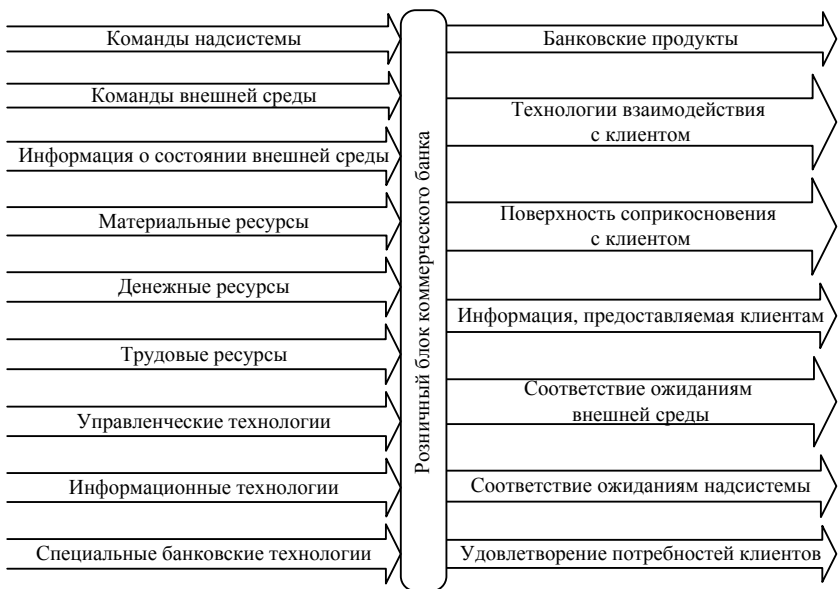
Команды надсистемы

Команды внешней среды

Информация о состоянии внешней среды

Материальные ресурсы

Денежные ресурсы

Трудовые ресурсы

Управленческие технологии

Информационные технологии

Специальные банковские технологии

Розничный блок коммерческого банка

Банковские продукты

Технологии взаимодействия с клиентом

Поверхность соприкосновения с клиентом

Информация, предоставляемая клиентам

Соответствие ожиданиям внешней среды

Соответствие ожиданиям надсистемы

Удовлетворение потребностей клиентов